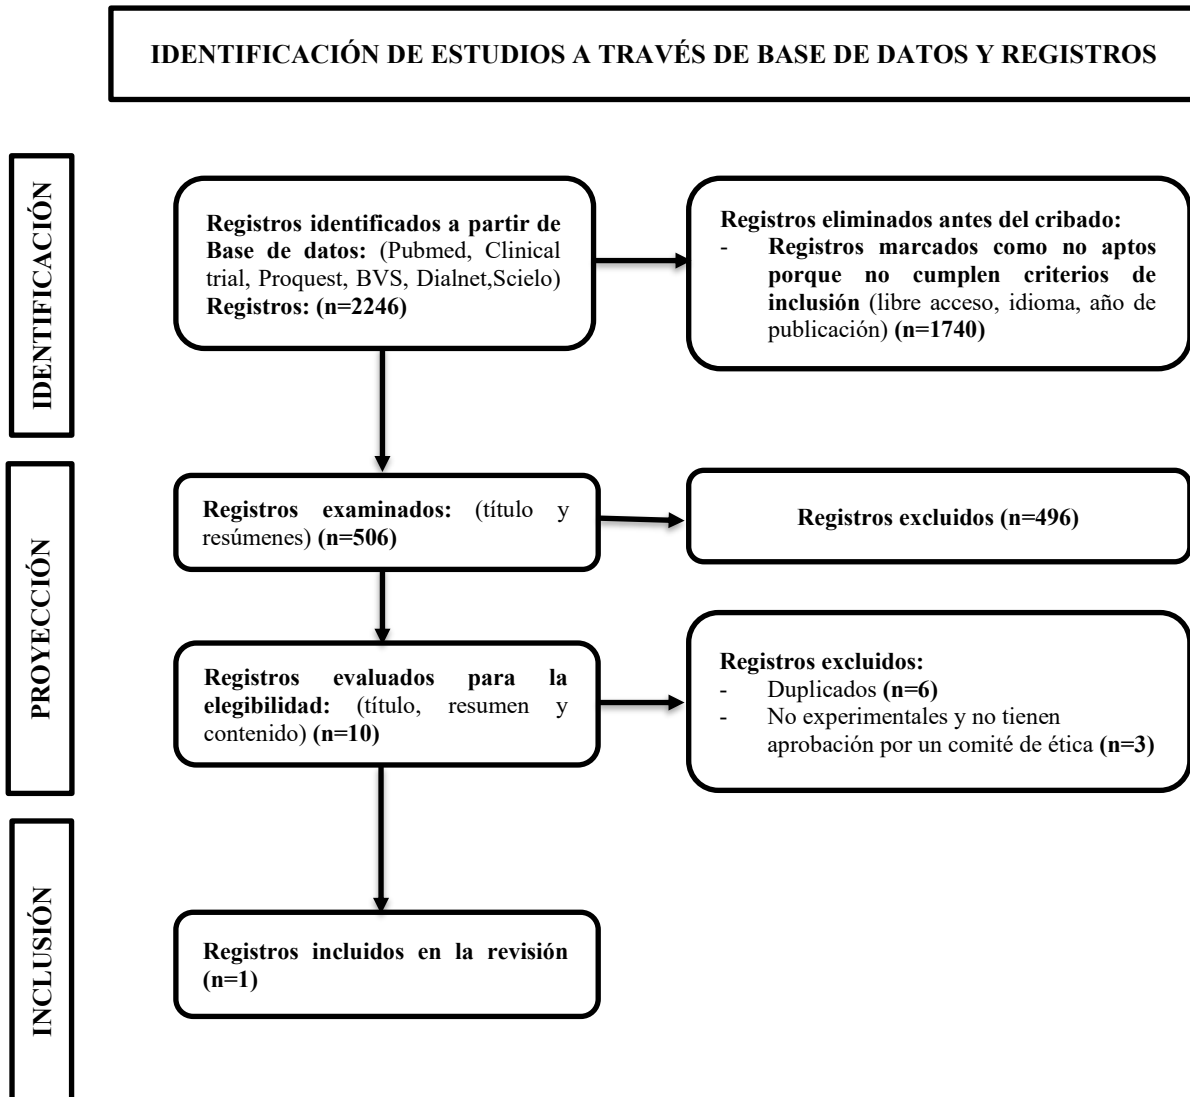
IDENTIFICACIÓN DE ESTUDIOS A TRAVÉS DE BASE DE DATOS Y REGISTROS

IDENTIFICACIÓN

Registros identificados a partir de Base de datos: (Pubmed, Clinical trial, Proquest, BVS, Dialnet,Scielo) Registros: (n=2246)

Registros eliminados antes del cribado:
- Registros marcados como no aptos porque no cumplen criterios de inclusión (libre acceso, idioma, año de publicación) (n=1740)

PROYECCIÓN

Registros examinados: (título y resúmenes) (n=506)

Registros excluidos (n=496)

Registros evaluados para la elegibilidad: (título, resumen y contenido) (n=10)

Registros excluidos:
- Duplicados (n=6)
- No experimentales y no tienen aprobación por un comité de ética (n=3)

INCLUSIÓN

Registros incluidos en la revisión (n=1)